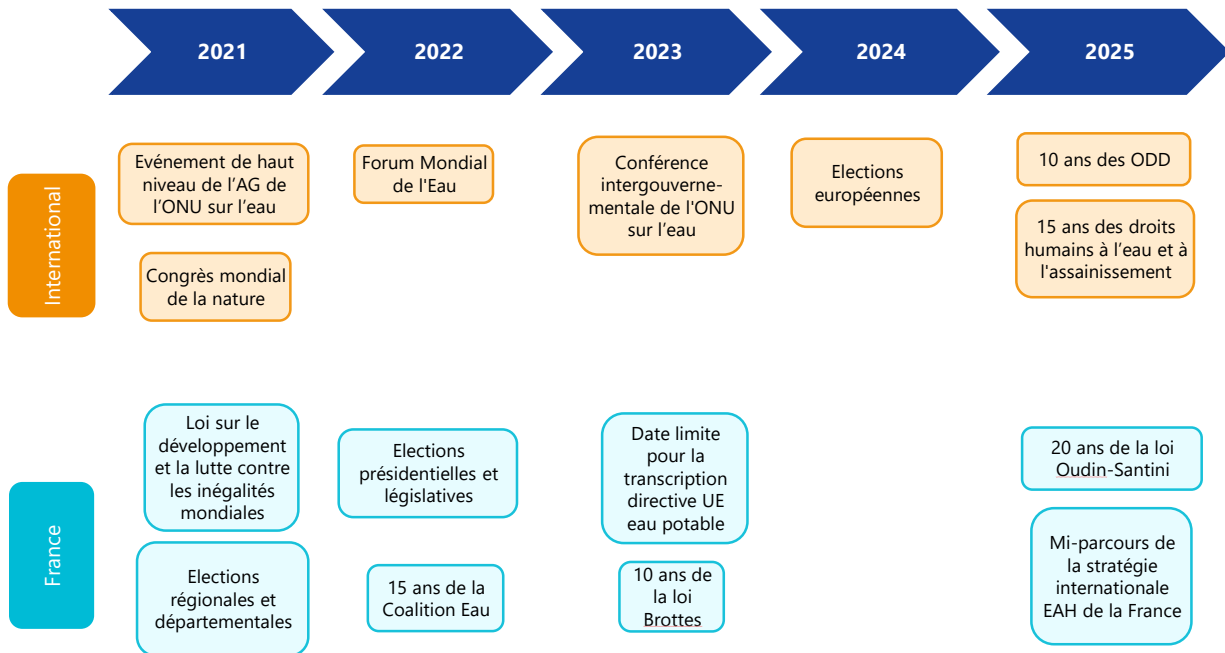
2021

2022

2023

2024

2025

International

Evénement de haut niveau de l’AG de l’ONU sur l’eau

Congrès mondial de la nature

Forum Mondial de l'Eau

Conférence intergouvernementale de l'ONU sur l’eau

Elections européennes

10 ans des ODD

15 ans des droits humains à l’eau et à l'assainissement

France

Loi sur le développement et la lutte contre les inégalités mondiales

Elections régionales et départementales

Elections présidentielles et législatives

15 ans de la Coalition Eau

Date limite pour la transcription directive UE eau potable

10 ans de la loi Brottes

20 ans de la loi Oudin-Santini

Mi-parcours de la stratégie internationale EAH de la France